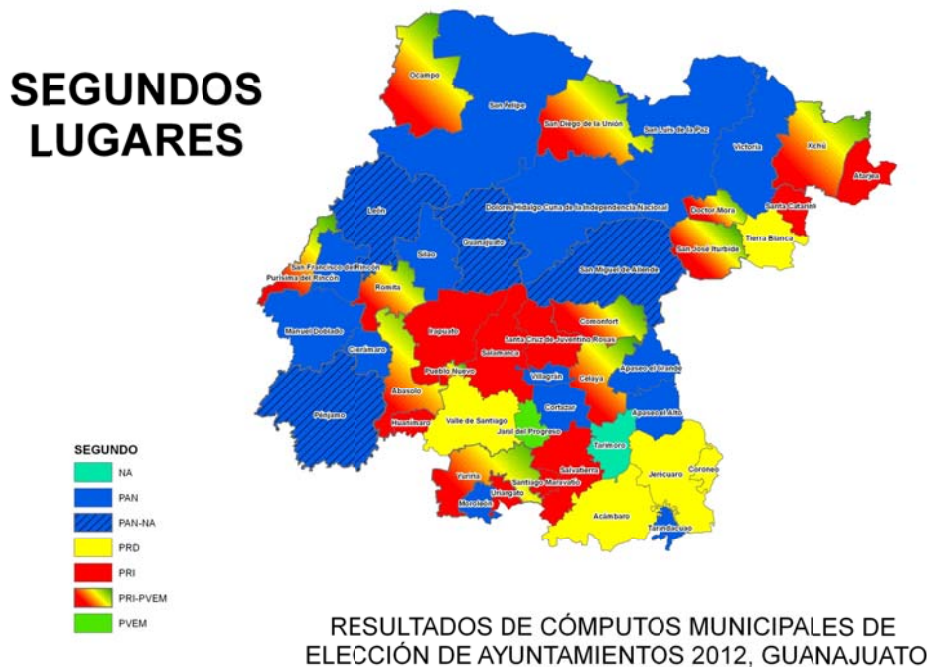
SEGUNDOS LUGARES

Ocampo
San Felipe
San Diego de la Unión
San Luis de la Paz
Victoria
Xichú
Atarjea
León
Dolores Hidalgo Cuna de la Independencia Nacional
Doctor Mora
Santa Catarina
San José Iturbide
Tierra Blanca
Silao
Guanajuato
San Miguel de Allende
San Francisco del Rincón
Purísima del Rincón
Romita
Manuel Doblado
Irapuato
Comonfort
Santa Cruz de Juventino Rosas
Cuerámaro
Salamanca
Apaseo el Grande
Pueblo Nuevo
Villagrán
Celaya
Abasolo
Pénjamo
Huanímaro
Valle de Santiago
Cortazar
Jaral del Progreso
Apaseo el Alto
Tarimoro
Yuriria
Salvatierra
Jerécuaro
Coroneo
Santiago Maravatío
Uriangato
Moroleón
Acámbaro
Tarandacuao

SEGUNDO
NA
PAN
PAN-NA
PRD
PRI
PRI-PVEM
PVEM

RESULTADOS DE CÓMPUTOS MUNICIPALES DE ELECCIÓN DE AYUNTAMIENTOS 2012, GUANAJUATO